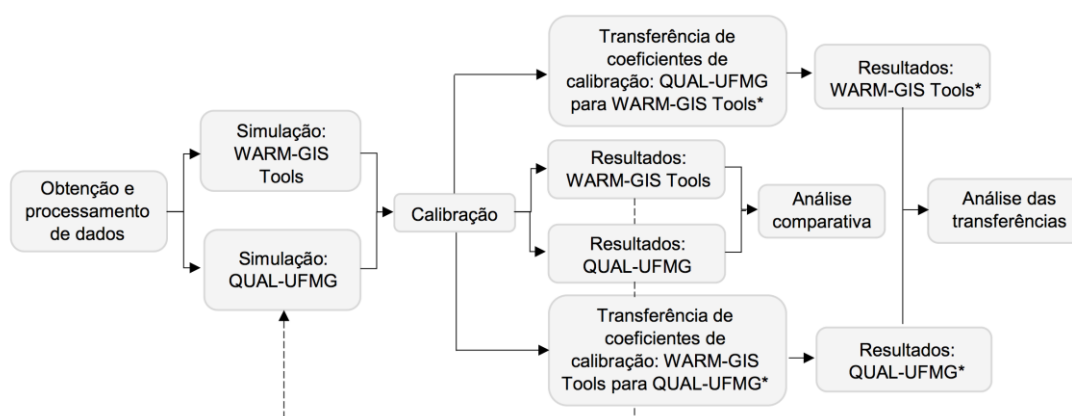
Obtenção e processamento de dados

Simulação: WARM-GIS Tools

Simulação: QUAL-UFMG

Calibração

Transferência de coeficientes de calibração: QUAL-UFMG para WARM-GIS Tools*

Resultados: WARM-GIS Tools

Resultados: QUAL-UFMG

Transferência de coeficientes de calibração: WARM-GIS Tools para QUAL-UFMG*

Resultados: WARM-GIS Tools*

Análise comparativa

Resultados: QUAL-UFMG*

Análise das transferências